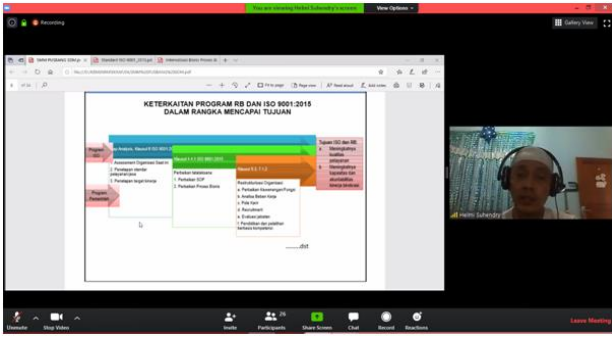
Recording

You are viewing Helmi Suhendry's screen

View Options

Gallery View

KETERKAITAN PROGRAM RB DAN ISO 9001:2015
DALAM RANGKA MENCAPAI TUJUAN

Program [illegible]

Program Penataan

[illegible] Analysis, Klausul 6 ISO 9001:2015

1. Assessment Organisasi Saat ini
2. Penetapan standar pelayanan/jasa
3. Penetapan target kinerja

Klausul 4.4.1 ISO 9001:2015

Perbaikan tatalaksana
1. Perbaikan SOP
2. Perbaikan Proses Bisnis

Klausul 5.3, 7.1.2

Restrukturisasi Organisasi
a. Perbaikan Kewenangan/Fungsi
b. Analisa Beban Kerja
c. Pola Karir
d. Recruitment
e. Evaluasi jabatan
f. Pendidikan dan pelatihan berbasis kompetensi

Tujuan ISO dan RB
a. Meningkatnya kualitas pelayanan
b. Meningkatnya kapasitas dan akuntabilitas kinerja birokrasi

.......dst

Helmi Suhendry

Unmute
Stop Video
Invite
Participants 26
Share Screen
Chat
Record
Reactions
Leave Meeting